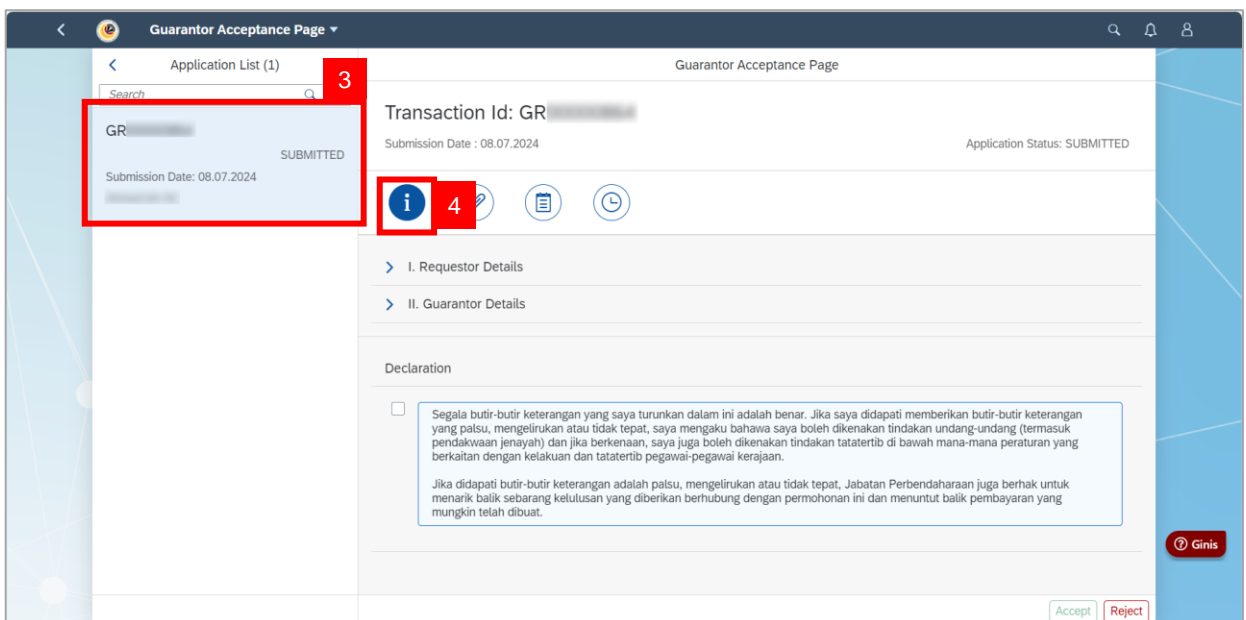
Guarantor Acceptance Page

Application List (1)

3

Search

GR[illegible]

SUBMITTED

Submission Date: 08.07.2024

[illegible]

Guarantor Acceptance Page

Transaction Id: GR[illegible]

Submission Date : 08.07.2024

Application Status: SUBMITTED

4

I. Requestor Details

II. Guarantor Details

Declaration

Segala butir-butir keterangan yang saya turunkan dalam ini adalah benar. Jika saya didapati memberikan butir-butir keterangan yang palsu, mengelirukan atau tidak tepat, saya mengaku bahawa saya boleh dikenakan tindakan undang-undang (termasuk pendakwaan jenayah) dan jika berkenaan, saya juga boleh dikenakan tindakan tatatertib di bawah mana-mana peraturan yang berkaitan dengan kelakuan dan tatatertib pegawai-pegawai kerajaan.

Jika didapati butir-butir keterangan adalah palsu, mengelirukan atau tidak tepat, Jabatan Perbendaharaan juga berhak untuk menarik balik sebarang kelulusan yang diberikan berhubung dengan permohonan ini dan menuntut balik pembayaran yang mungkin telah dibuat.

Ginis

Accept

Reject